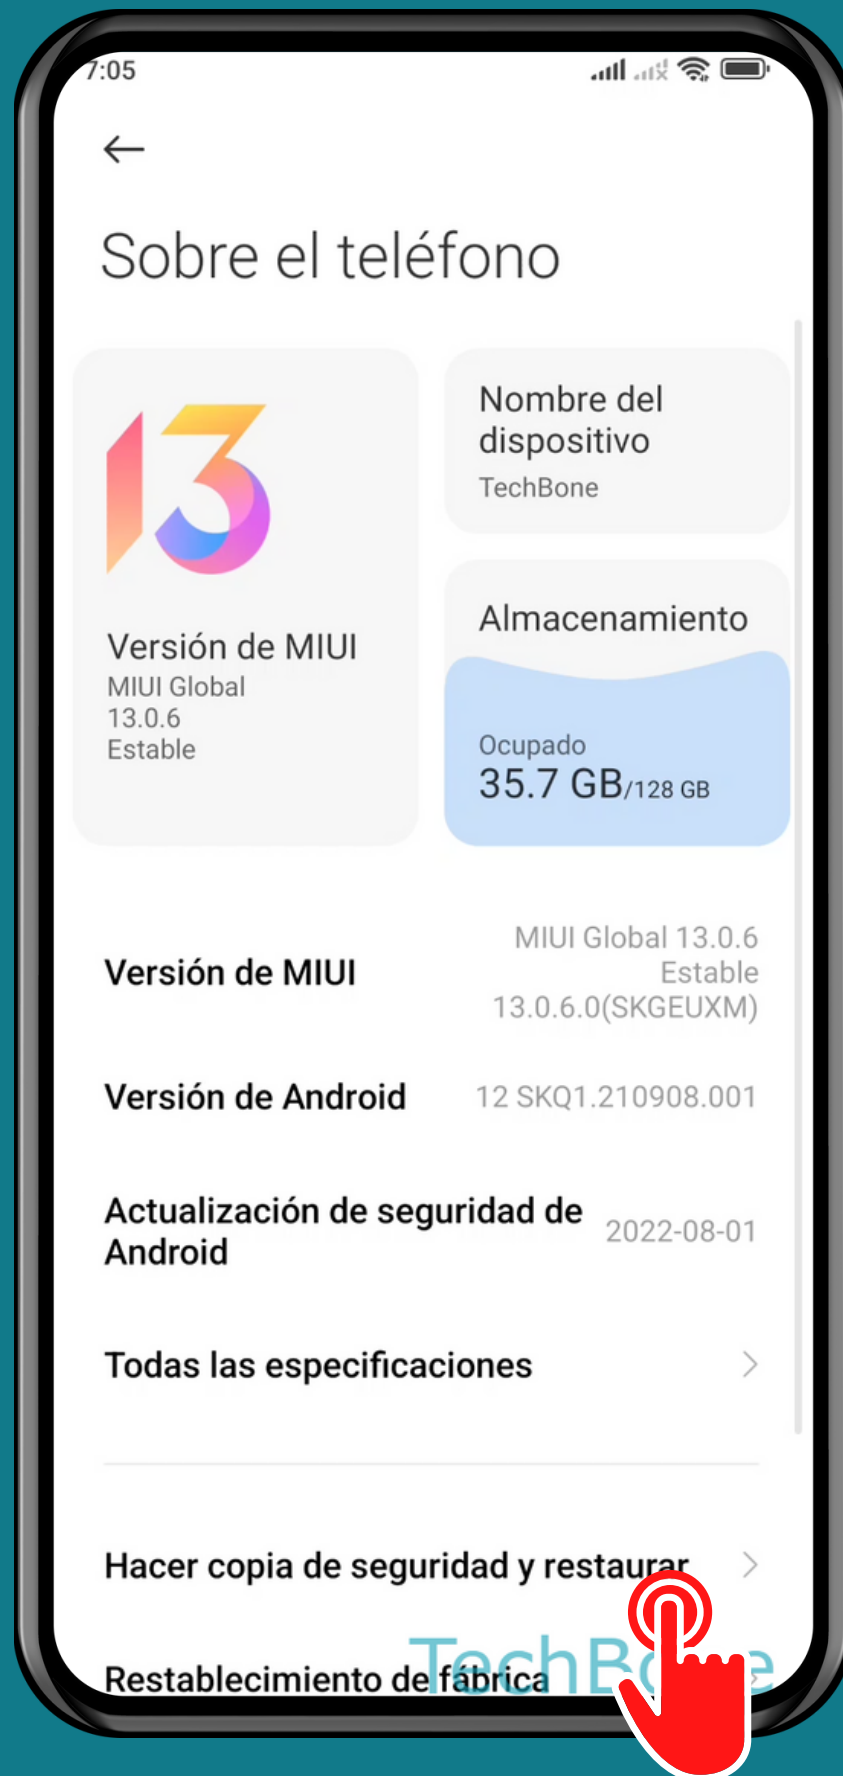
7:05

Sobre el teléfono

13
Versión de MIUI
MIUI Global 13.0.6 Estable

Nombre del dispositivo
TechBone

Almacenamiento
Ocupado
35.7 GB/128 GB

Versión de MIUI
MIUI Global 13.0.6 Estable 13.0.6.0(SKGEUXM)

Versión de Android
12 SKQ1.210908.001

Actualización de seguridad de Android
2022-08-01

Todas las especificaciones

Hacer copia de seguridad y restaurar

Restablecimiento de fábrica

TechBone